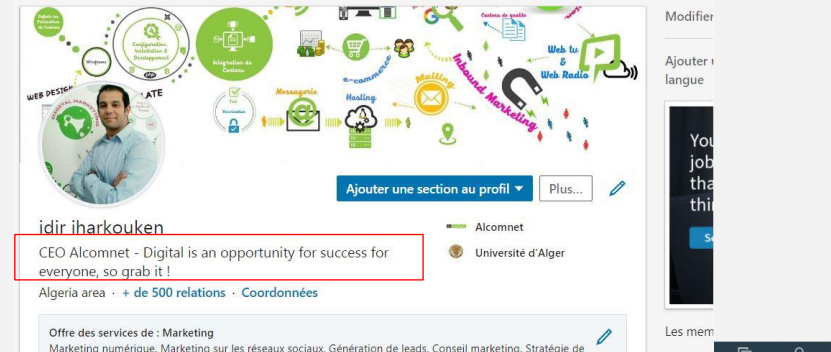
Configuration Installation & Développement

Intégration de Contenu

Contenu de qualité

Web tv & Web Radio

e-commerce

Mailing

Inbound Marketing

Messagerie

Hosting

WEB DESIGN

DIGITAL MARKETING

Ajouter une section au profil ▾

Plus...

idir iharkouken

CEO Alcomnet - Digital is an opportunity for success for everyone, so grab it !

Algeria area · + de 500 relations · Coordonnées

Alcomnet

Université d'Alger

Offre des services de : Marketing

Marketing numérique, Marketing sur les réseaux sociaux, Génération de leads, Conseil marketing, Stratégie de

Modifier

Ajouter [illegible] langue

You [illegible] job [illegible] tha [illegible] thi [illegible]

Se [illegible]

Les mem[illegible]